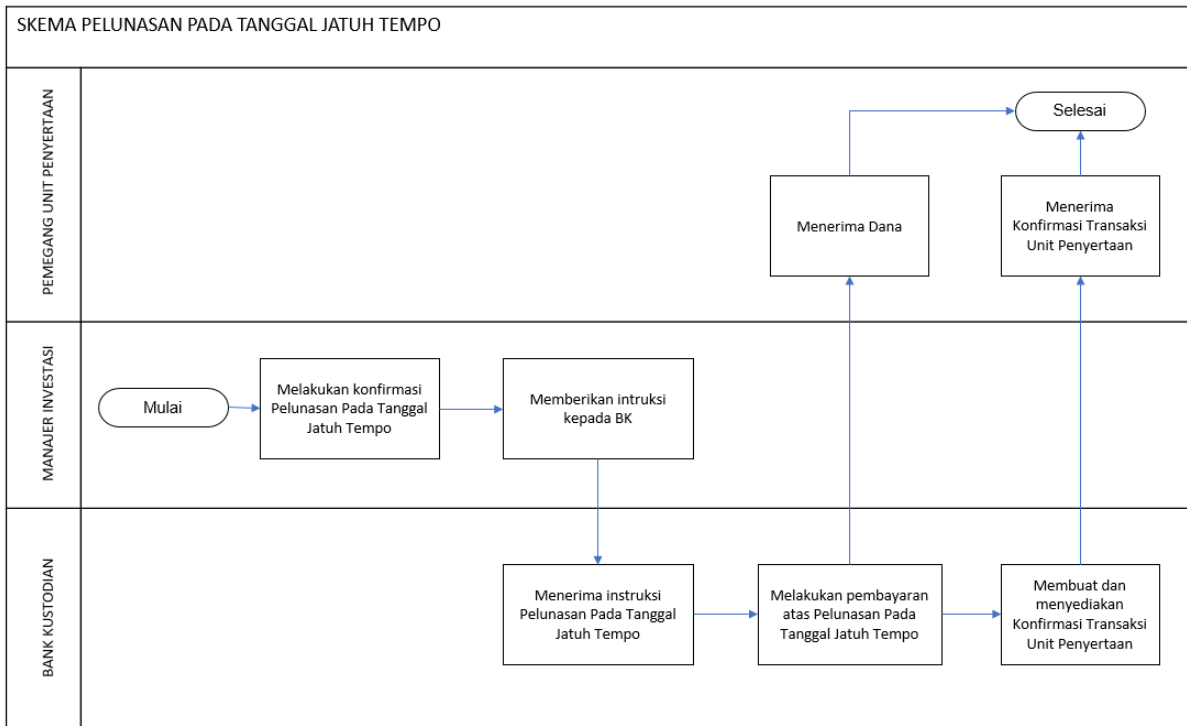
SKEMA PELUNASAN PADA TANGGAL JATUH TEMPO

PEMEGANG UNIT PENYERTAAN

Selesai

Menerima Dana

Menerima Konfirmasi Transaksi Unit Penyertaan

MANAJER INVESTASI

Mulai

Melakukan konfirmasi Pelunasan Pada Tanggal Jatuh Tempo

Memberikan intruksi kepada BK

BANK KUSTODIAN

Menerima instruksi Pelunasan Pada Tanggal Jatuh Tempo

Melakukan pembayaran atas Pelunasan Pada Tanggal Jatuh Tempo

Membuat dan menyediakan Konfirmasi Transaksi Unit Penyertaan